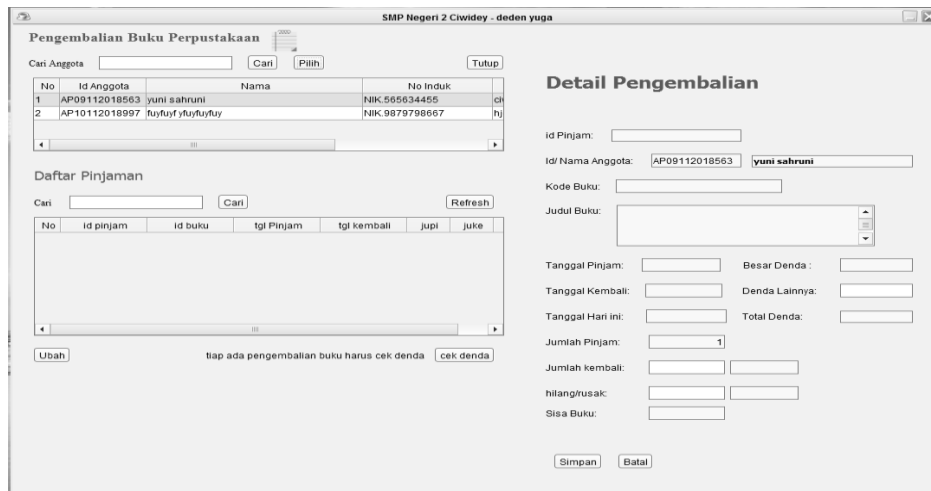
SMP Negeri 2 Ciwidey - deden yuga

Pengembalian Buku Perpustakaan

Cari Anggota
Cari
Pilih
Tutup

| No | Id Anggota | Nama | No Induk | |
|---|---|---|---|---|
| 1 | AP09112018563 | yuni sahruni | NIK.565634455 | ci |
| 2 | AP10112018997 | fuyfuyf yfuyfuyfuy | NIK.9879798667 | hj |

Daftar Pinjaman

Cari
Cari
Refresh

| No | id pinjam | id buku | tgl Pinjam | tgl kembali | jupi | juke |
|---|---|---|---|---|---|---|

Ubah
tiap ada pengembalian buku harus cek denda
cek denda

Detail Pengembalian

id Pinjam:
Id/ Nama Anggota: AP09112018563 yuni sahruni
Kode Buku:
Judul Buku:
Tanggal Pinjam:
Besar Denda :
Tanggal Kembali:
Denda Lainnya:
Tanggal Hari ini:
Total Denda:
Jumlah Pinjam: 1
Jumlah kembali:
hilang/rusak:
Sisa Buku:

Simpan
Batal